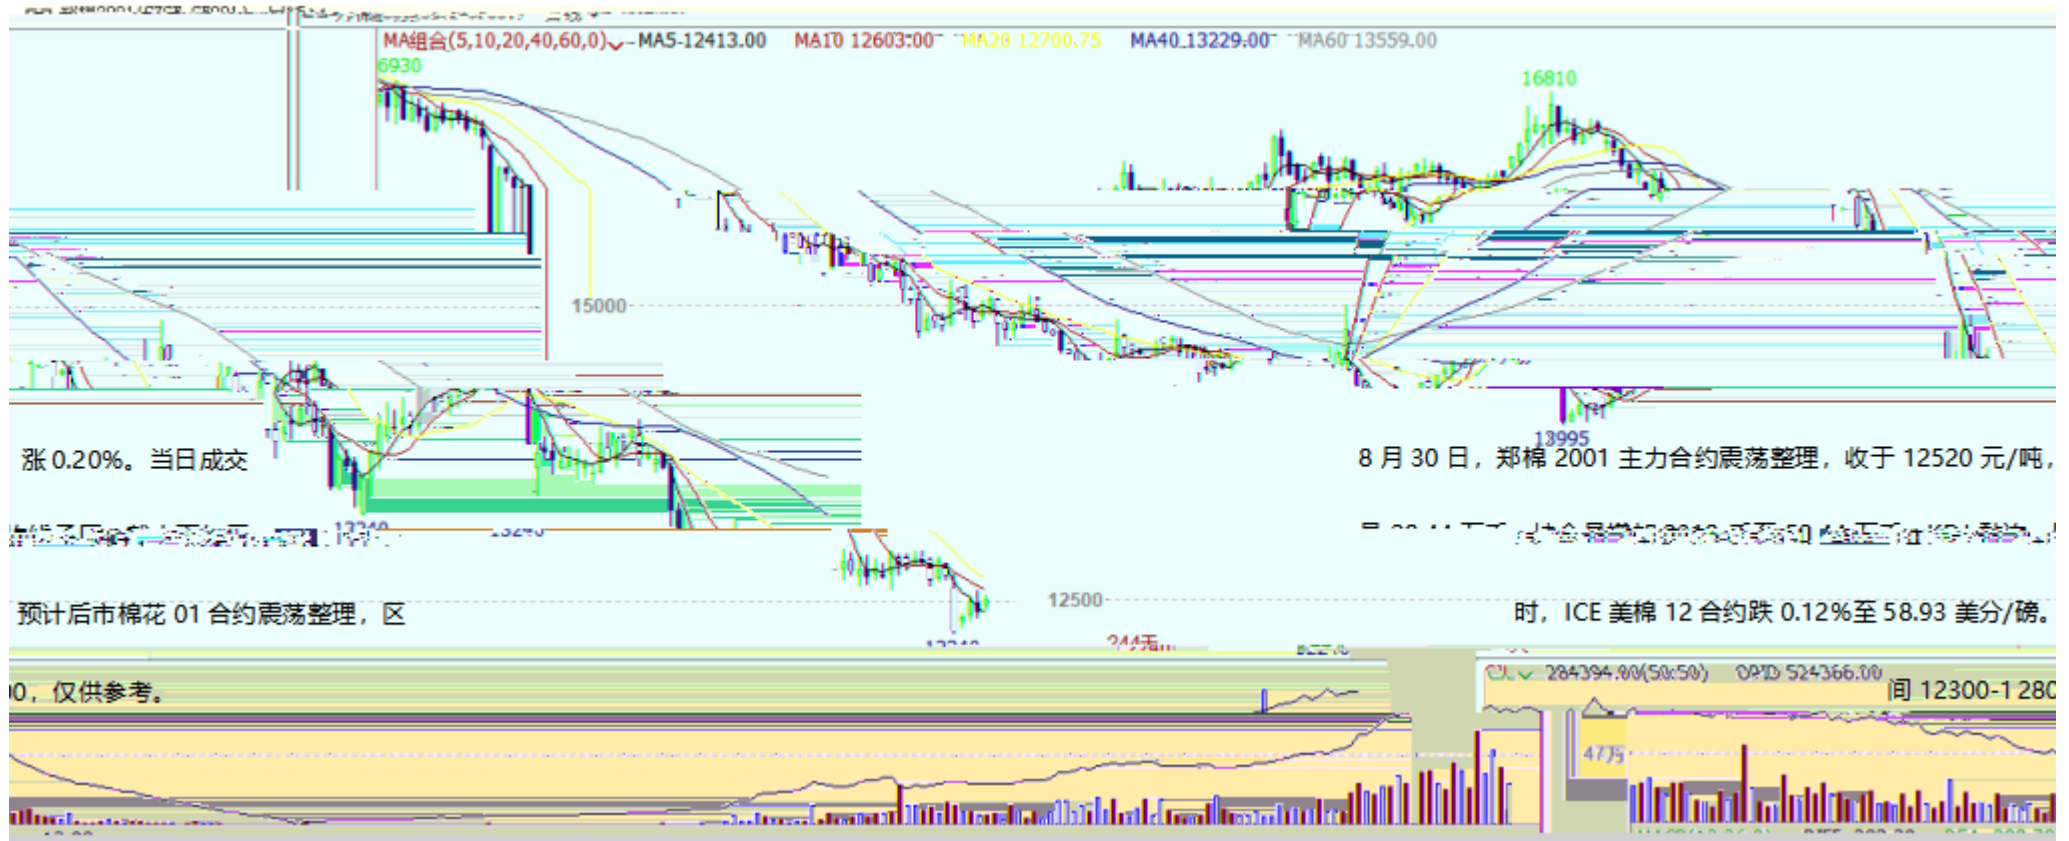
MA组合(5,10,20,40,60,0) MA5-12413.00 MA10 12603.00 MA20 12700.75 MA40 13229.00 MA60 13559.00

6930

16810

15000

13995

涨 0.20%。当日成交

8 月 30 日，郑棉 2001 主力合约震荡整理，收于 12520 元/吨，

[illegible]

12500

预计后市棉花 01 合约震荡整理，区

时，ICE 美棉 12 合约跌 0.12%至 58.93 美分/磅。

0，仅供参考。

284394.00(50:50) OPID 524366.00

间 12300-1280

47万